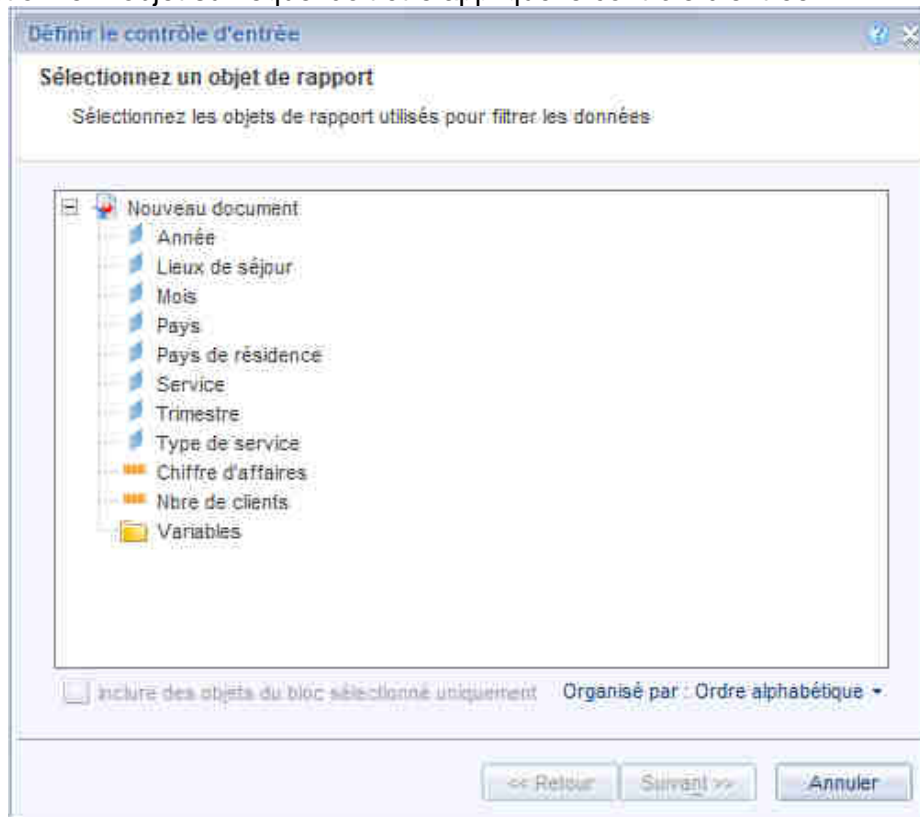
Définir le contrôle d'entrée

Sélectionnez un objet de rapport

Sélectionnez les objets de rapport utilisés pour filtrer les données

Nouveau document
Année
Lieux de séjour
Mois
Pays
Pays de résidence
Service
Trimestre
Type de service
Chiffre d'affaires
Nbre de clients
Variables

Inclure des objets du bloc sélectionné uniquement

Organisé par : Ordre alphabétique

<< Retour

Suivant >>

Annuler